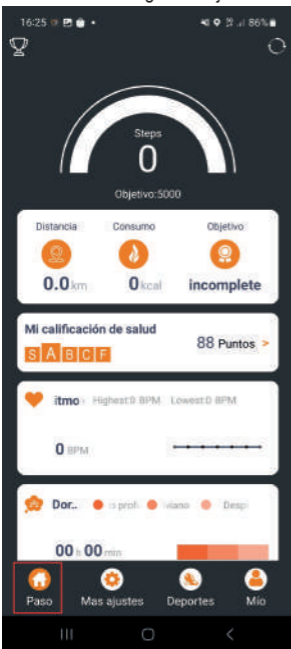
16:25 86%

Steps
0
Objetivo:5000

Distancia
Consumo
Objetivo
0.0 km
0 kcal
incomplete

Mi calificación de salud
S A B C F
88 Puntos >

itmo Highest:0 BPM Lowest:0 BPM
0 BPM

Dor... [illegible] profu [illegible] viano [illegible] Desp
00 h 00 min

Paso
Mas ajustes
Deportes
Mio